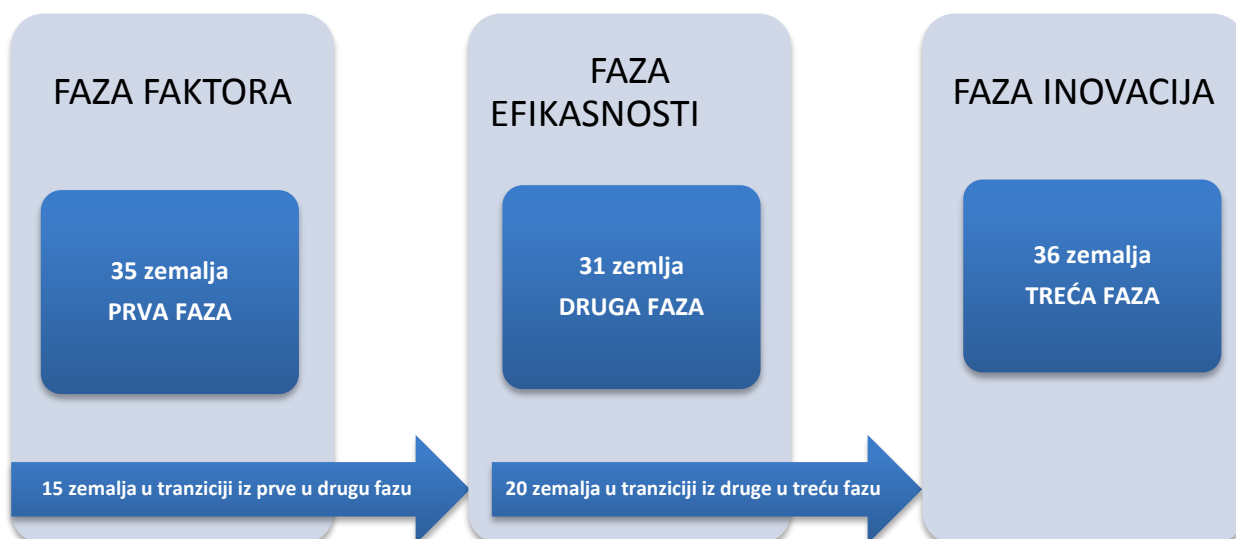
FAZA FAKTORA

35 zemalja
PRVA FAZA

FAZA EFIKASNOSTI

31 zemlja
DRUGA FAZA

FAZA INOVACIJA

36 zemalja
TREĆA FAZA

15 zemalja u tranziciji iz prve u drugu fazu

20 zemalja u tranziciji iz druge u treću fazu